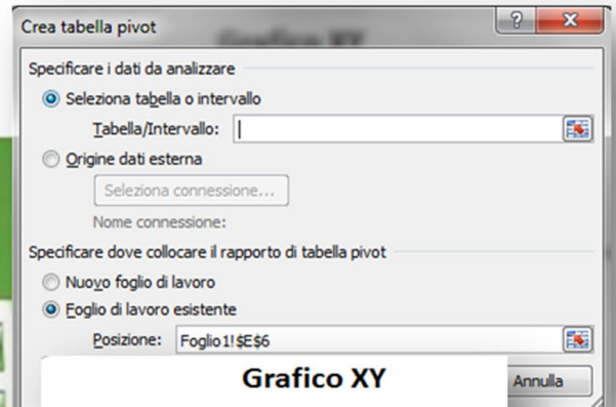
Crea tabella pivot

?

Specificare i dati da analizzare

Seleziona tabella o intervallo

Tabella/Intervallo:

Origine dati esterna

Seleziona connessione...

Nome connessione:

Specificare dove collocare il rapporto di tabella pivot

Nuovo foglio di lavoro

Foglio di lavoro esistente

Posizione: Foglio1!$E$6

Grafico XY

Annulla